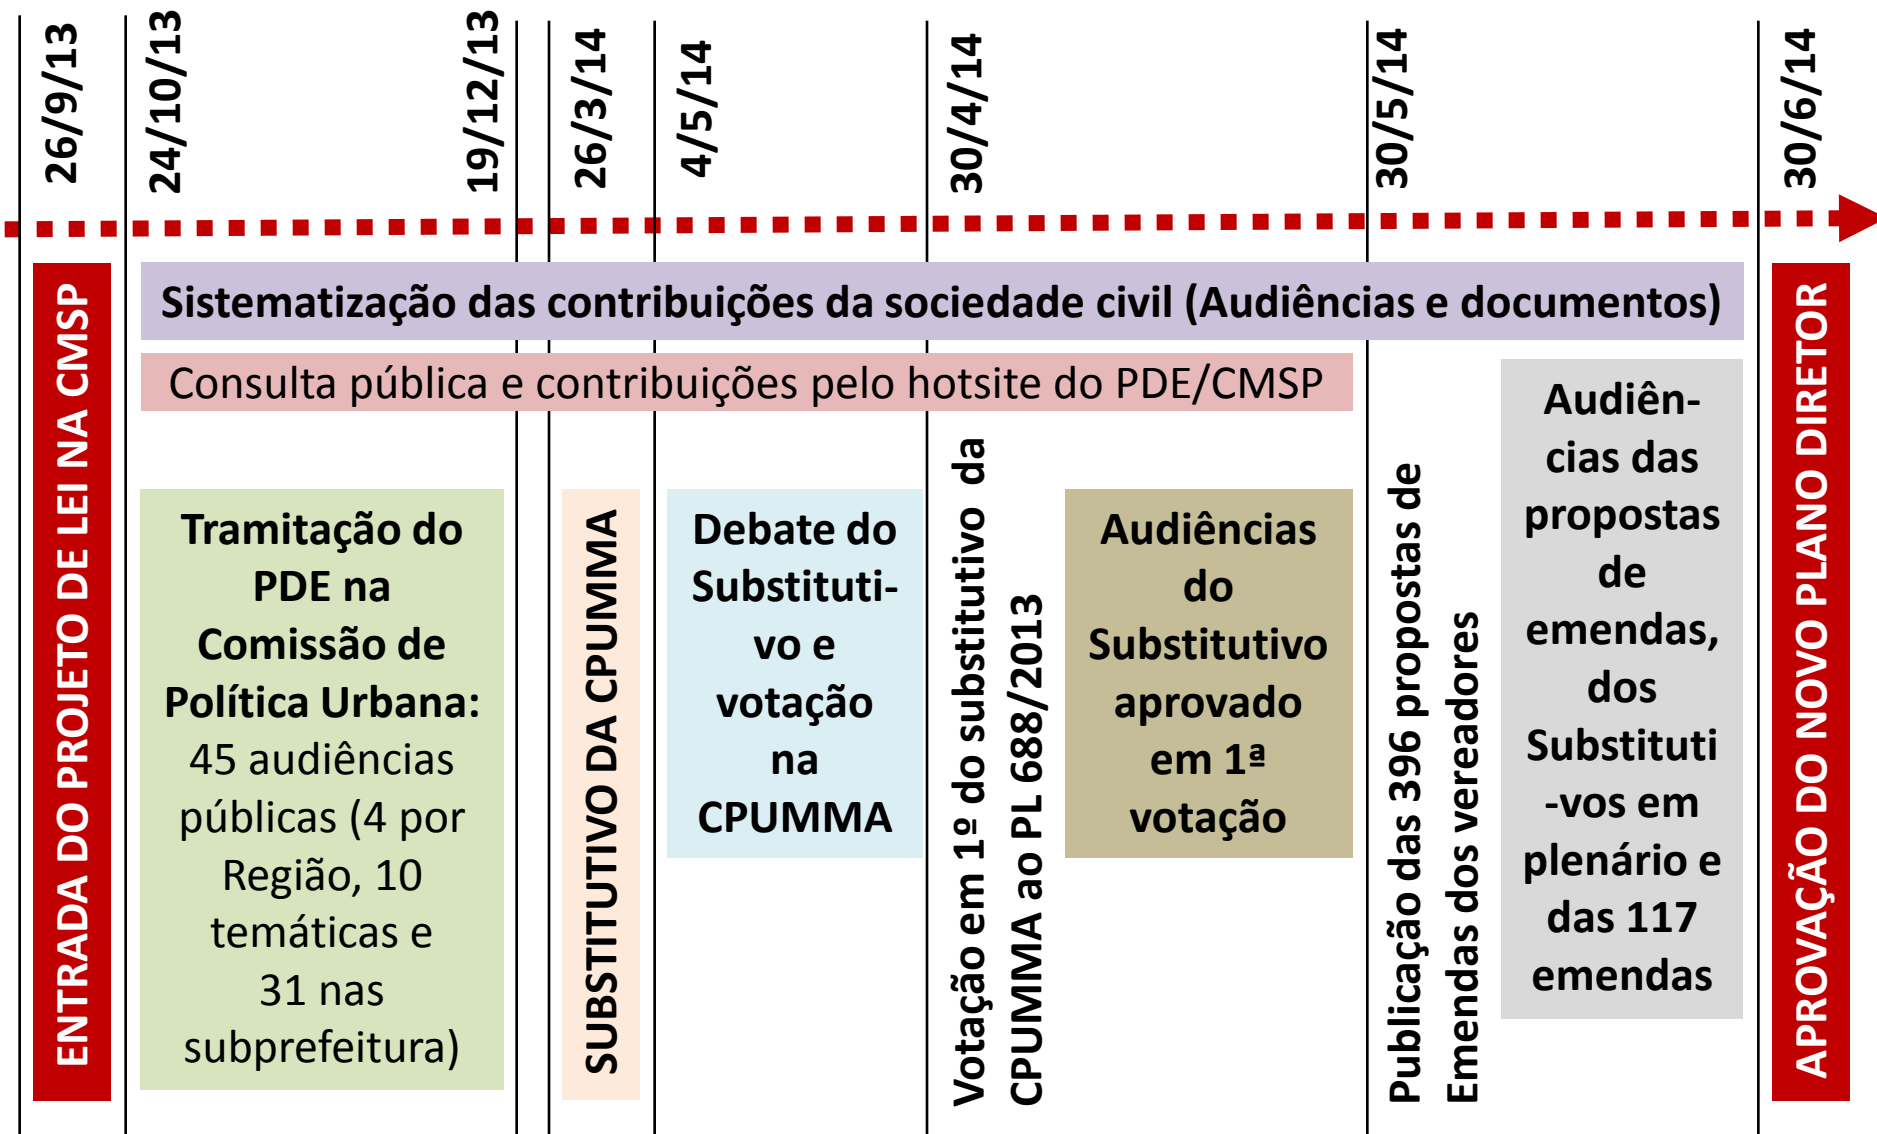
26/9/13

24/10/13

19/12/13

26/3/14

4/5/14

30/4/14

30/5/14

30/6/14

ENTRADA DO PROJETO DE LEI NA CMSP

Sistematização das contribuições da sociedade civil (Audiências e documentos)

Consulta pública e contribuições pelo hotsite do PDE/CMSP

Tramitação do PDE na Comissão de Política Urbana: 45 audiências públicas (4 por Região, 10 temáticas e 31 nas subprefeitura)

SUBSTITUTIVO DA CPUMMA

Debate do Substitutivo e votação na CPUMMA

Votação em 1º do substitutivo da CPUMMA ao PL 688/2013

Audiências do Substitutivo aprovado em 1ª votação

Publicação das 396 propostas de Emendas dos vereadores

Audiências das propostas de emendas, dos Substitutivos em plenário e das 117 emendas

APROVAÇÃO DO NOVO PLANO DIRETOR